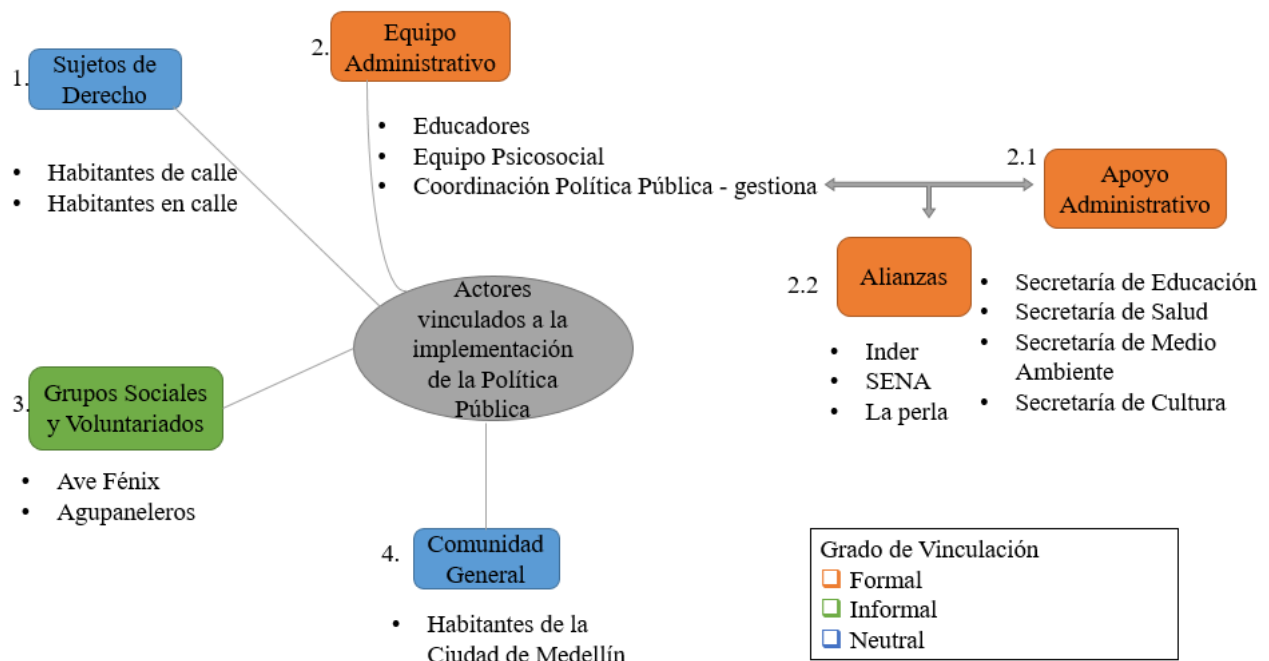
1. Sujetos de Derecho

- Habitantes de calle
- Habitantes en calle

2. Equipo Administrativo

- Educadores
- Equipo Psicosocial
- Coordinación Política Pública - gestiona

2.1 Apoyo Administrativo

2.2 Alianzas

- Inder
- SENA
- La perla

- Secretaría de Educación
- Secretaría de Salud
- Secretaría de Medio Ambiente
- Secretaría de Cultura

Actores vinculados a la implementación de la Política Pública

3. Grupos Sociales y Voluntariados

- Ave Fénix
- Agupaneleros

4. Comunidad General

- Habitantes de la Ciudad de Medellín

Grado de Vinculación
Formal
Informal
Neutral